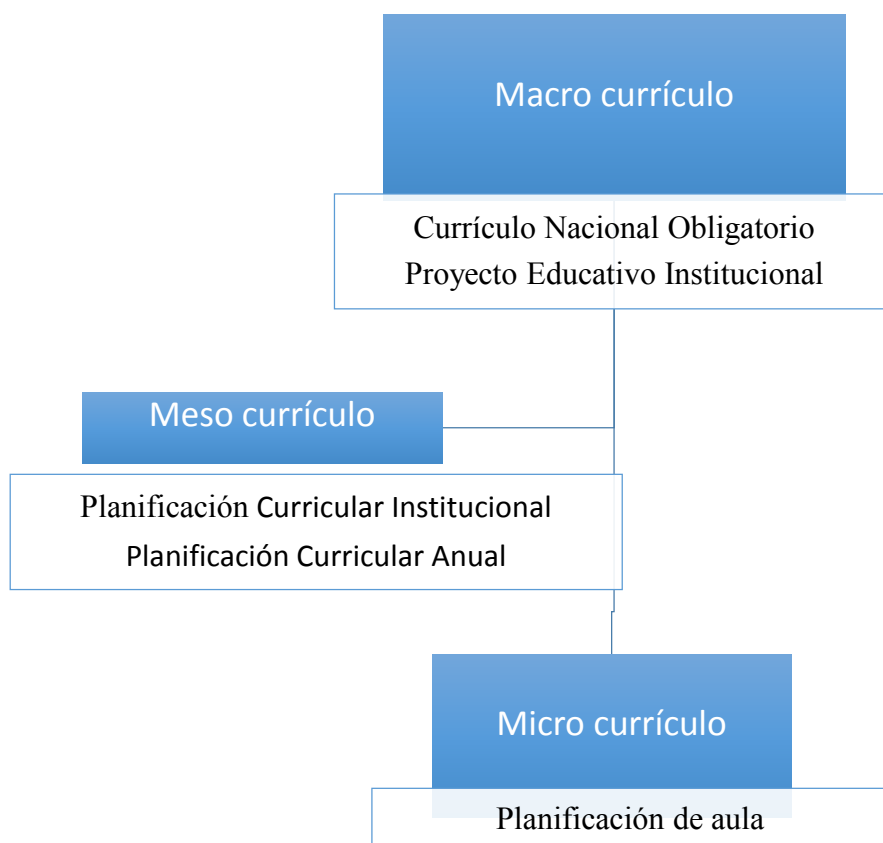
Macro currículo

Currículo Nacional Obligatorio
Proyecto Educativo Institucional

Meso currículo

Planificación Curricular Institucional
Planificación Curricular Anual

Micro currículo

Planificación de aula